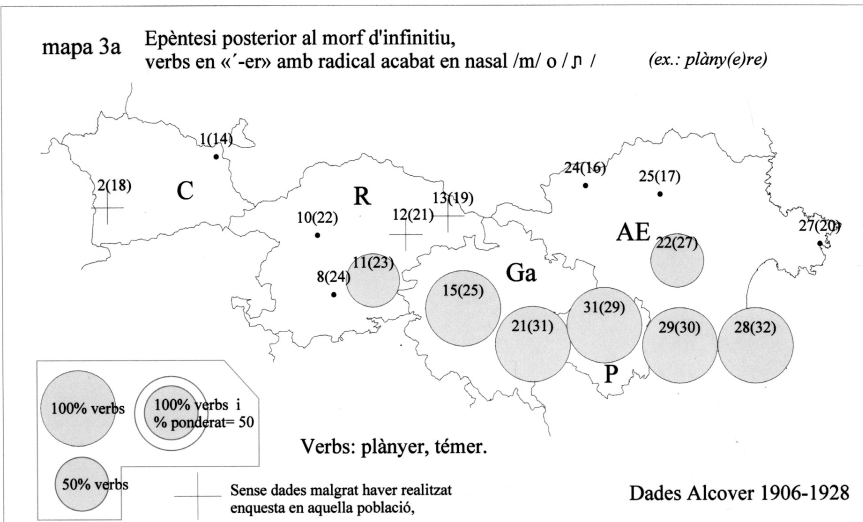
mapa 3a

Epèntesi posterior al morf d'infinitiu, verbs en «´-er» amb radical acabat en nasal /m/ o /ɲ/

(ex.: plàny(e)re)

1(14)

2(18)

C

R

10(22)

12(21)

13(19)

24(16)

25(17)

AE

22(27)

27(20)

11(23)

8(24)

15(25)

Ga

21(31)

31(29)

29(30)

28(32)

P

100% verbs

100% verbs i % ponderat= 50

50% verbs

Verbs: plànyer, témer.

Sense dades malgrat haver realitzat enquesta en aquella població,

Dades Alcover 1906-1928